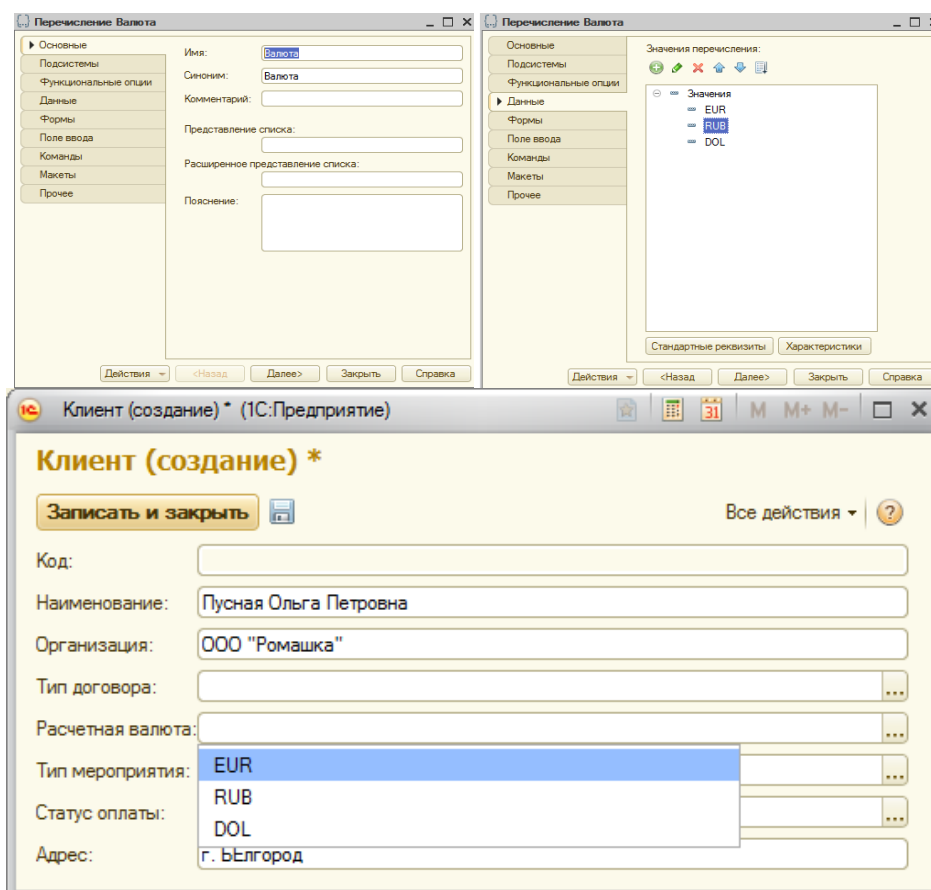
Перечисление Валюта

Основные
Подсистемы
Функциональные опции
Данные
Формы
Поле ввода
Команды
Макеты
Прочее

Имя: Валюта
Синоним: Валюта
Комментарий:
Представление списка:
Расширенное представление списка:
Пояснение:

Действия
<Назад
Далее>
Закрыть
Справка

Перечисление Валюта

Основные
Подсистемы
Функциональные опции
Данные
Формы
Поле ввода
Команды
Макеты
Прочее

Значения перечисления:
Значения
EUR
RUB
DOL

Стандартные реквизиты
Характеристики

Действия
<Назад
Далее>
Закрыть
Справка

Клиент (создание) * (1С:Предприятие)

M M+ M−

Клиент (создание) *

Записать и закрыть

Все действия

?

Код:
Наименование: Пусная Ольга Петровна
Организация: ООО "Ромашка"
Тип договора:
Расчетная валюта:
Тип мероприятия:
Статус оплаты:
Адрес: г. Белгород

EUR
RUB
DOL